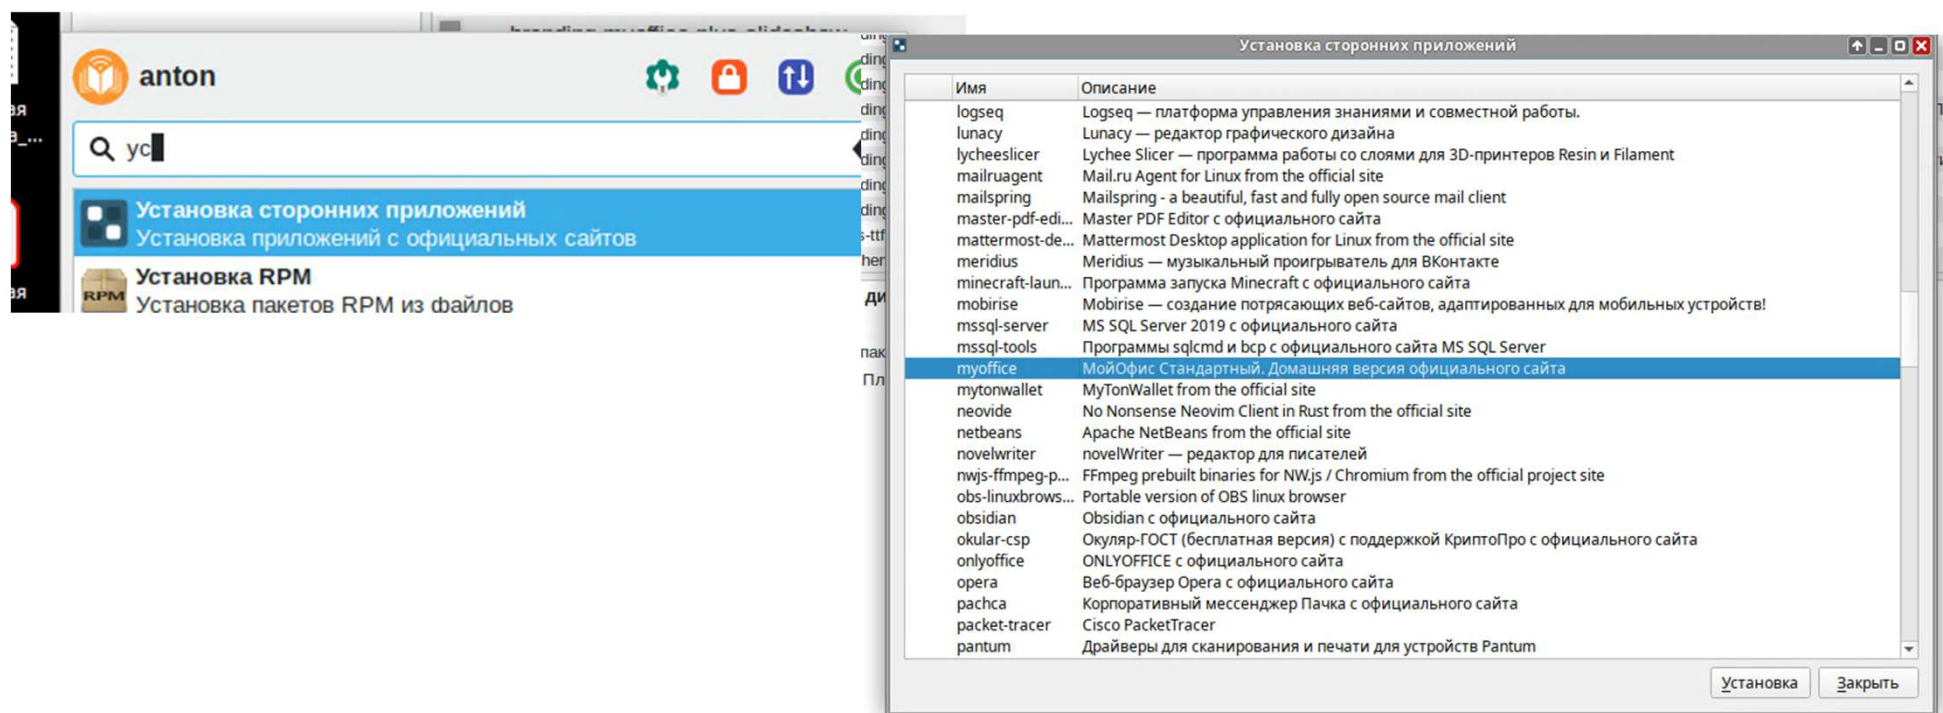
anton

ус

Установка сторонних приложений
Установка приложений с официальных сайтов

Установка RPM
Установка пакетов RPM из файлов

Установка сторонних приложений

| Имя | Описание |
|---|---|
| logseq | Logseq — платформа управления знаниями и совместной работы. |
| lunacy | Lunacy — редактор графического дизайна |
| lycheeslicer | Lychee Slicer — программа работы со слоями для 3D-принтеров Resin и Filament |
| mailruagent | Mail.ru Agent for Linux from the official site |
| mailspring | Mailspring - a beautiful, fast and fully open source mail client |
| master-pdf-edi... | Master PDF Editor с официального сайта |
| mattermost-de... | Mattermost Desktop application for Linux from the official site |
| meridius | Meridius — музыкальный проигрыватель для ВКонтакте |
| minecraft-laun... | Программа запуска Minecraft с официального сайта |
| mobirise | Mobirise — создание потрясающих веб-сайтов, адаптированных для мобильных устройств! |
| mssql-server | MS SQL Server 2019 с официального сайта |
| mssql-tools | Программы sqlcmd и bcp с официального сайта MS SQL Server |
| myoffice | МойОфис Стандартный. Домашняя версия официального сайта |
| mytonwallet | MyTonWallet from the official site |
| neovide | No Nonsense Neovim Client in Rust from the official site |
| netbeans | Apache NetBeans from the official site |
| novelwriter | novelWriter — редактор для писателей |
| nwjs-ffmpeg-p... | FFmpeg prebuilt binaries for NW.js / Chromium from the official project site |
| obs-linuxbrows... | Portable version of OBS linux browser |
| obsidian | Obsidian с официального сайта |
| okular-csp | Окуляр-ГОСТ (бесплатная версия) с поддержкой КриптоПро с официального сайта |
| onlyoffice | ONLYOFFICE с официального сайта |
| opera | Веб-браузер Opera с официального сайта |
| pachca | Корпоративный мессенджер Пачка с официального сайта |
| packet-tracer | Cisco PacketTracer |
| pantum | Драйверы для сканирования и печати для устройств Pantum |

Установка
Закрыть